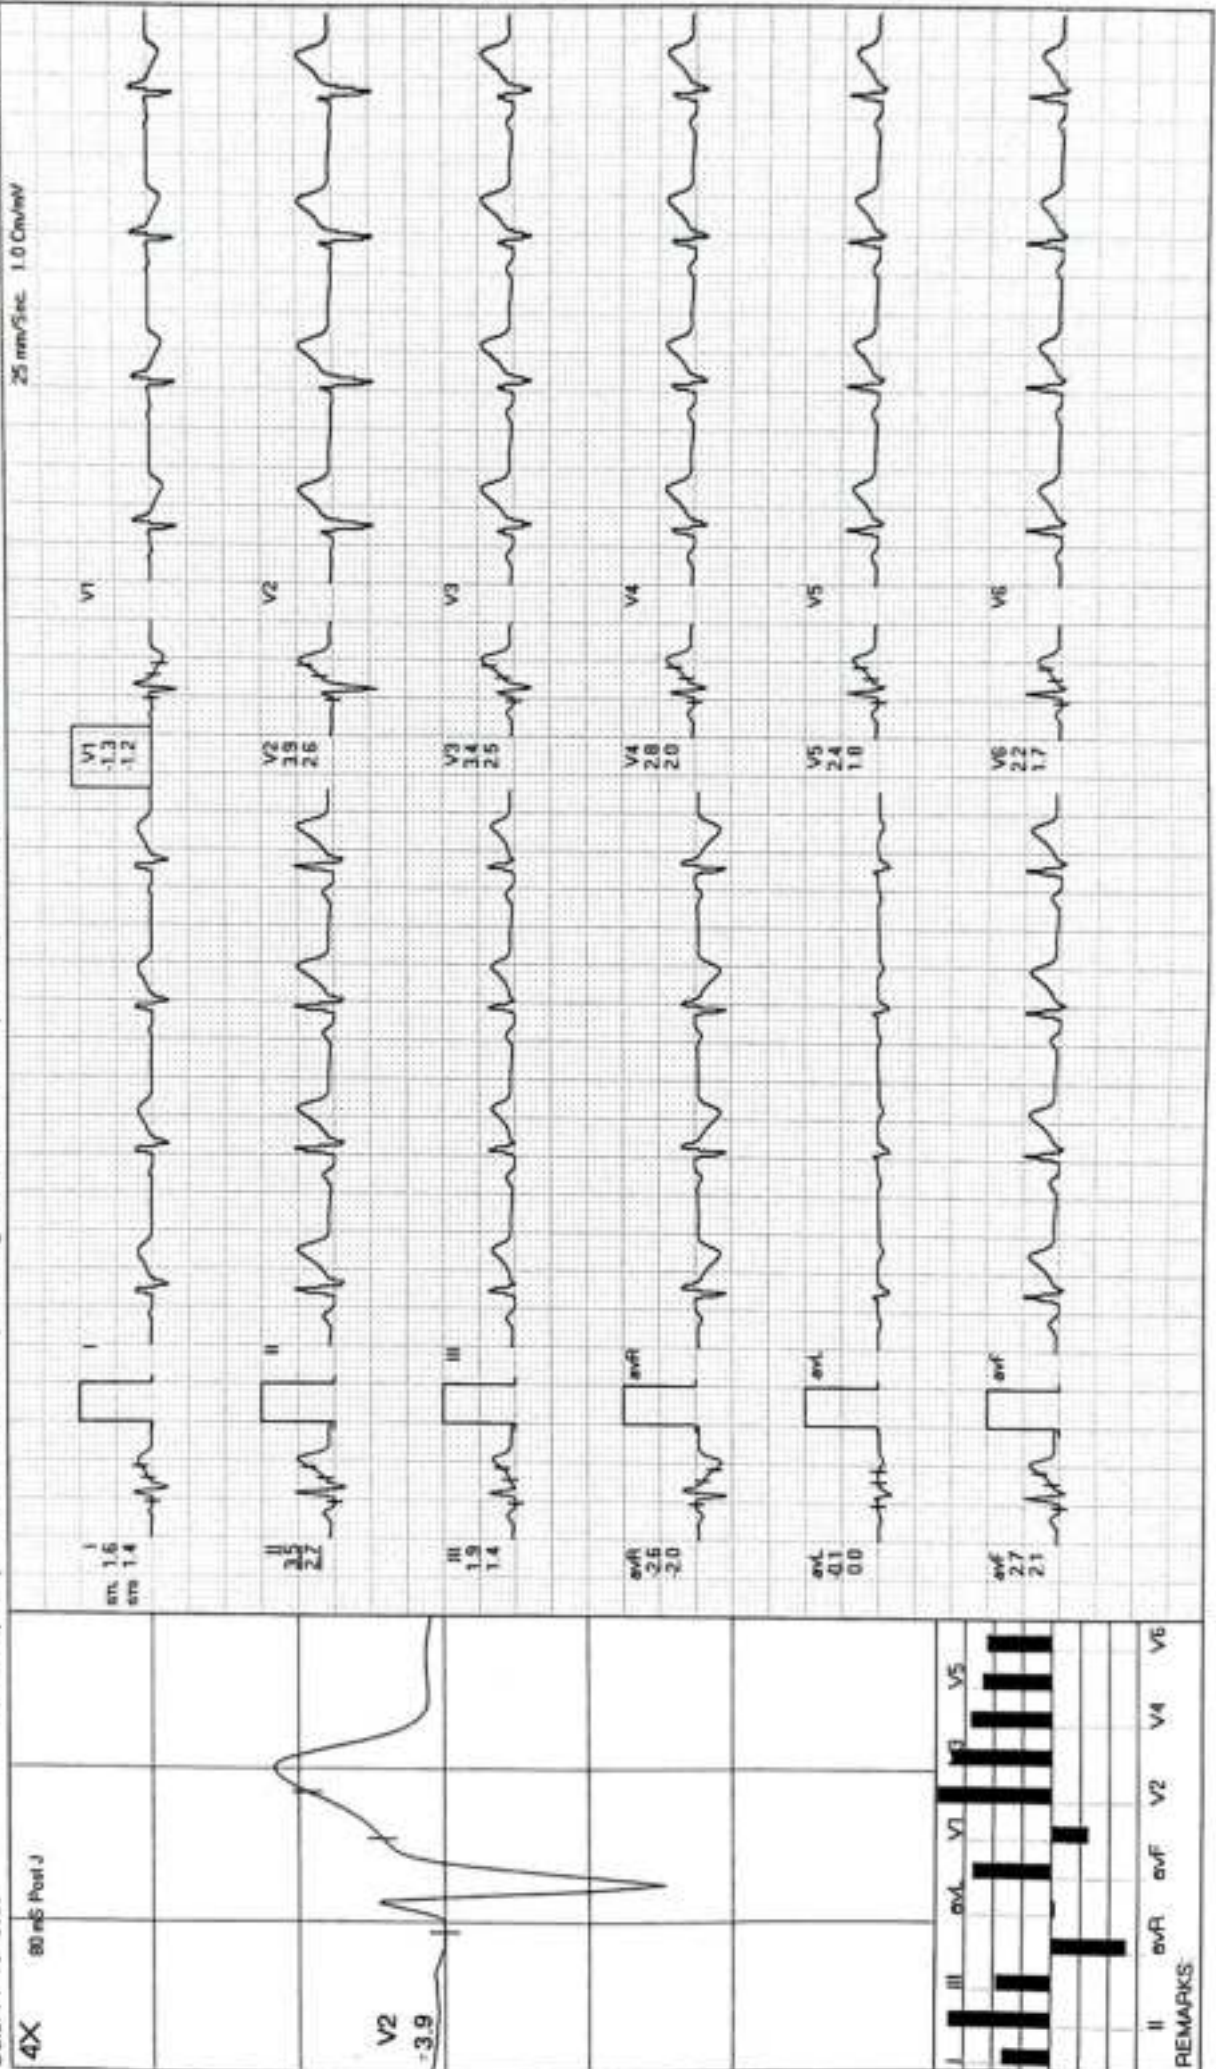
25 mm/Sec. 1.0 Cm/mV

4X
80 mS Post J

V2
-3.9

I
sm. 1.6
sm 1.4

I

II
3.5
2.7

II

III
1.9
1.4

III

avR
-2.6
-2.0

avR

avL
0.1
0.0

avL

avF
2.7
2.1

avF

V1
-1.3
-1.2

V1

V2
3.9
2.6

V2

V3
3.4
2.5

V3

V4
2.8
2.0

V4

V5
2.4
1.8

V5

V6
2.2
1.7

V6

I II III avL V1 V3 V5
II avR avF V2 V4 V6
REMARKS: